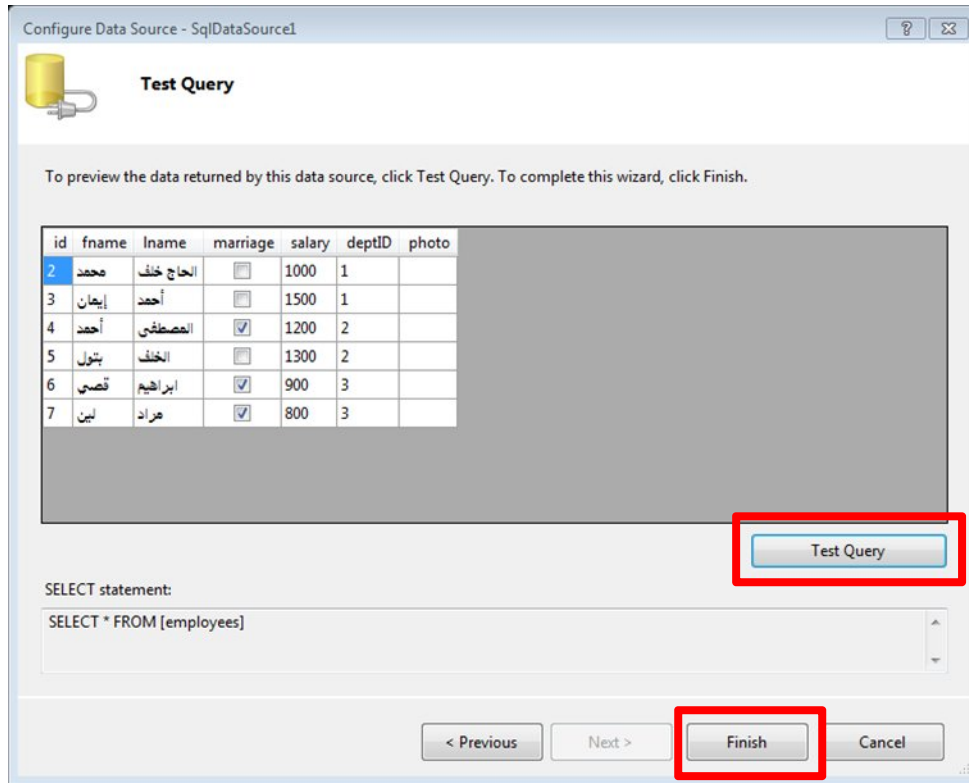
Configure Data Source - SqlDataSource1

?

Test Query

To preview the data returned by this data source, click Test Query. To complete this wizard, click Finish.

| id | fname | lname | marriage | salary | deptID | photo |
|---|---|---|---|---|---|---|
| 2 | محمد | الحاج خلف | ☐ | 1000 | 1 | |
| 3 | إيمان | أحمد | ☐ | 1500 | 1 | |
| 4 | أحمد | المصطفى | ☑ | 1200 | 2 | |
| 5 | بتول | الخلف | ☐ | 1300 | 2 | |
| 6 | قصي | ابراهيم | ☑ | 900 | 3 | |
| 7 | لين | مراد | ☑ | 800 | 3 | |

Test Query

SELECT statement:

SELECT * FROM [employees]

< Previous

Next >

Finish

Cancel